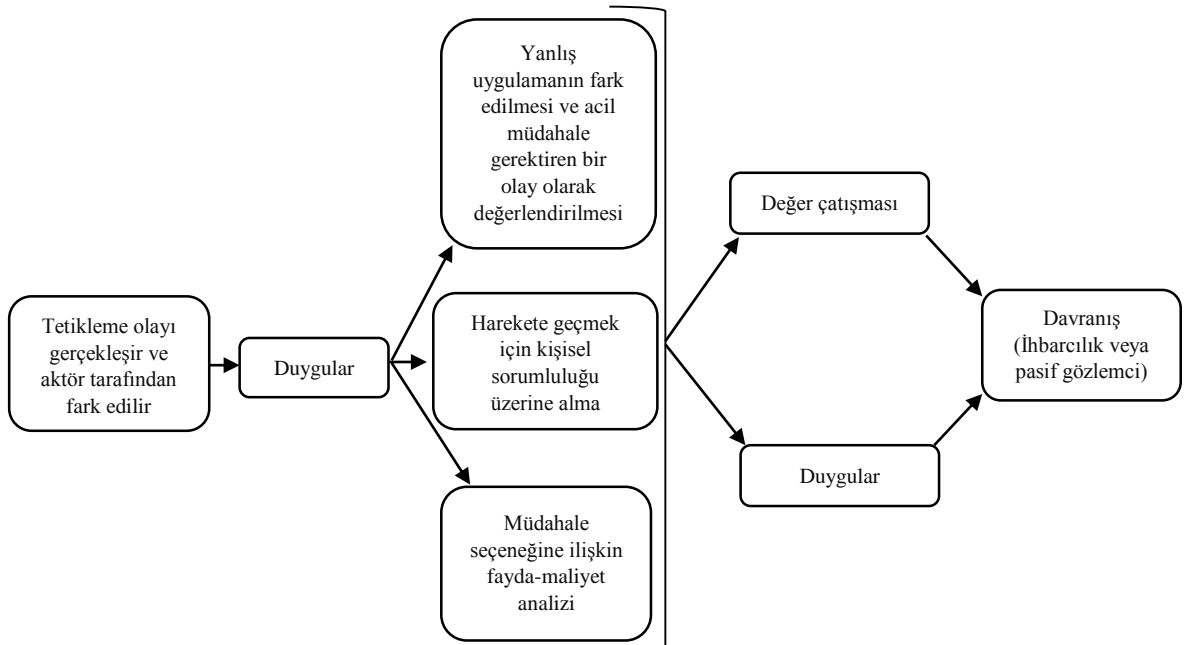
Yanlış uygulamanın fark edilmesi ve acil müdahale gerektiren bir olay olarak değerlendirilmesi

Tetikleme olayı gerçekleşir ve aktör tarafından fark edilir

Duygular

Harekete geçmek için kişisel sorumluluğu üzerine alma

Müdahale seçeneğine ilişkin fayda-maliyet analizi

Değer çatışması

Duygular

Davranış (İhbarcılık veya pasif gözlemci)